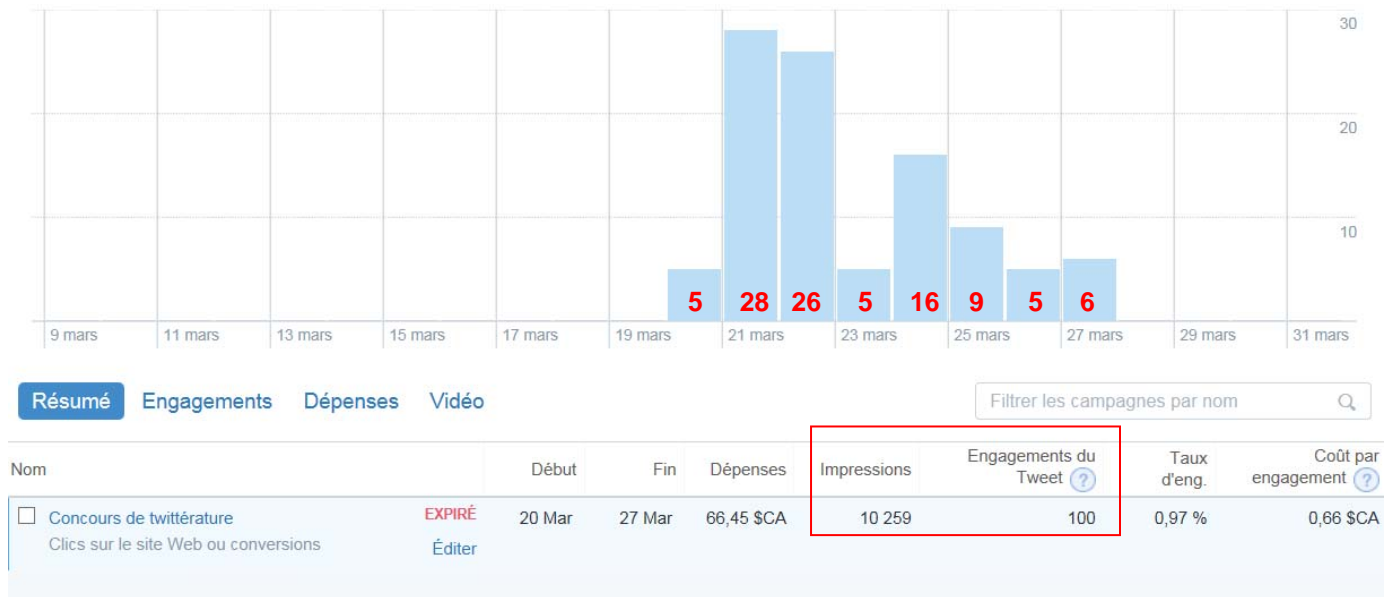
30
20
10

5 28 26 5 16 9 5 6

9 mars 11 mars 13 mars 15 mars 17 mars 19 mars 21 mars 23 mars 25 mars 27 mars 29 mars 31 mars

Résumé Engagements Dépenses Vidéo

Filtrer les campagnes par nom

| Nom | | Début | Fin | Dépenses | Impressions | Engagements du Tweet ? | Taux d'eng. | Coût par engagement ? |
|---|---|---|---|---|---|---|---|---|
| Concours de twittérature Clics sur le site Web ou conversions | EXPIRÉ Éditer | 20 Mar | 27 Mar | 66,45 $CA | 10 259 | 100 | 0,97 % | 0,66 $CA |